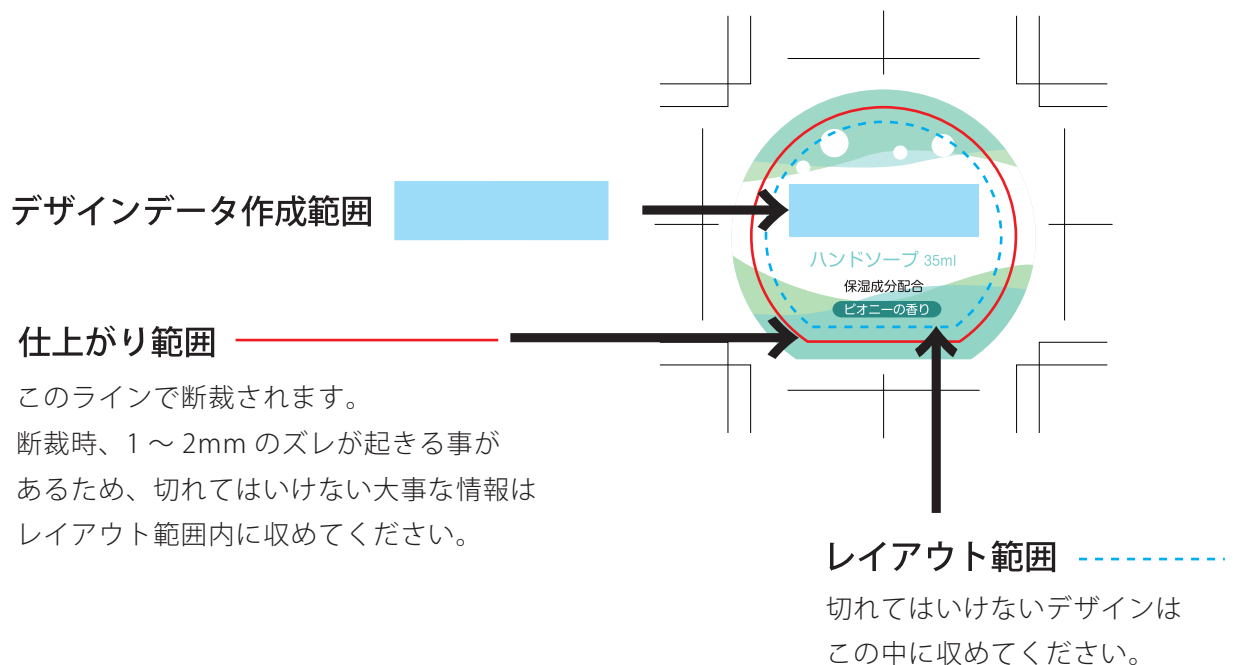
デザインデータ作成範囲

仕上がり範囲

このラインで断裁されます。
断裁時、1 ～ 2mm のズレが起きる事があるため、切れてはいけない大事な情報はレイアウト範囲内に収めてください。

ハンドソープ 35ml
保湿成分配合
ピオニーの香り

レイアウト範囲

切れてはいけないデザインはこの中に収めてください。